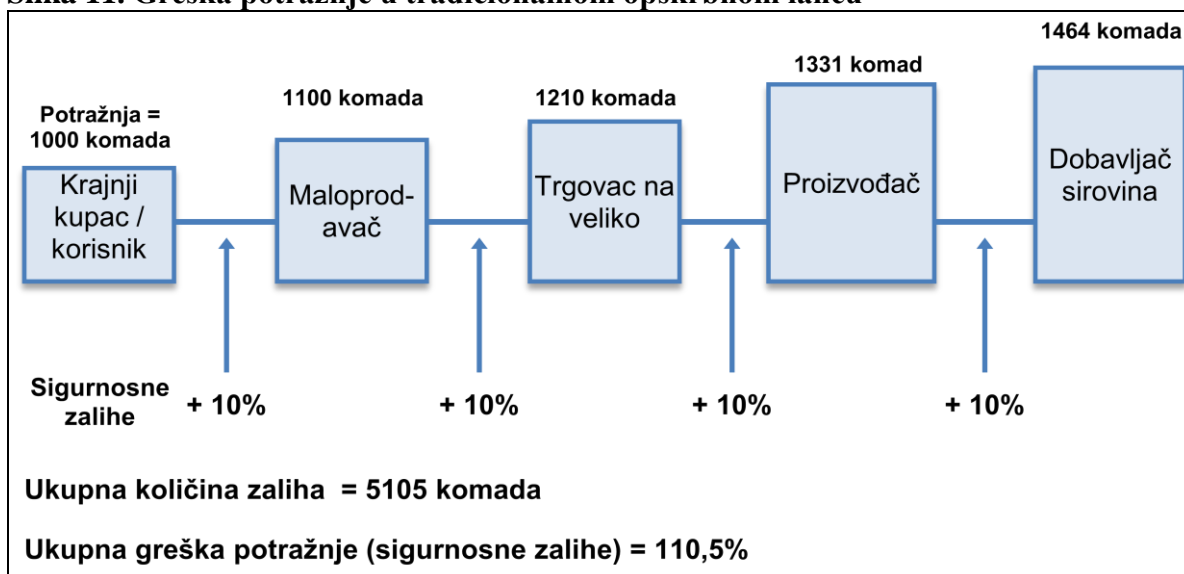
Slika 11: Greška potražnje u tradicionalnom opskrbnom lancu

1464 komada

1331 komad

1100 komada

1210 komada

Potražnja = 1000 komada

Krajnji kupac / korisnik

Maloprodavač

Trgovac na veliko

Proizvođač

Dobavljač sirovina

Sigurnosne zalihe

+ 10%

+ 10%

+ 10%

+ 10%

Ukupna količina zaliha = 5105 komada

Ukupna greška potražnje (sigurnosne zalihe) = 110,5%